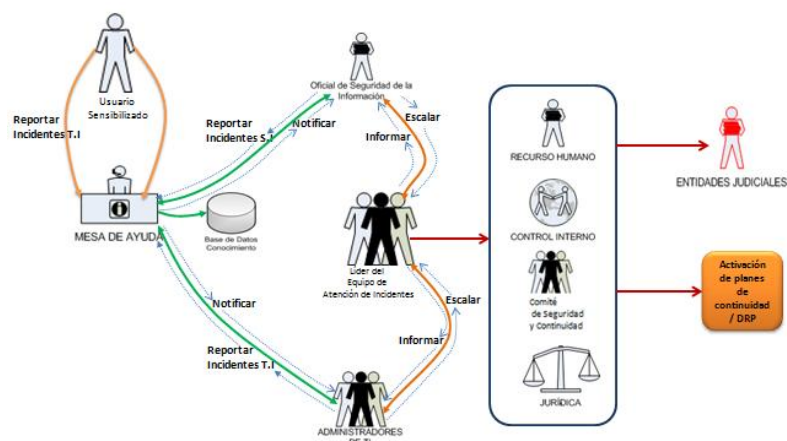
Usuario Sensibilizado

Reportar Incidentes T.I

MESA DE AYUDA

Base de Datos Conocimiento

Reportar Incidentes S.I

Notificar

Oficial de Seguridad de la Información

Informar

Escalar

Líder del Equipo de Atención de Incidentes

Notificar

Reportar Incidentes T.I

Informar

Escalar

ADMINISTRADORES DE TI

RECURSO HUMANO

CONTROL INTERNO

Comité de Seguridad y Continuidad

JURÍDICA

ENTIDADES JUDICIALES

Activación de planes de continuidad / DRP